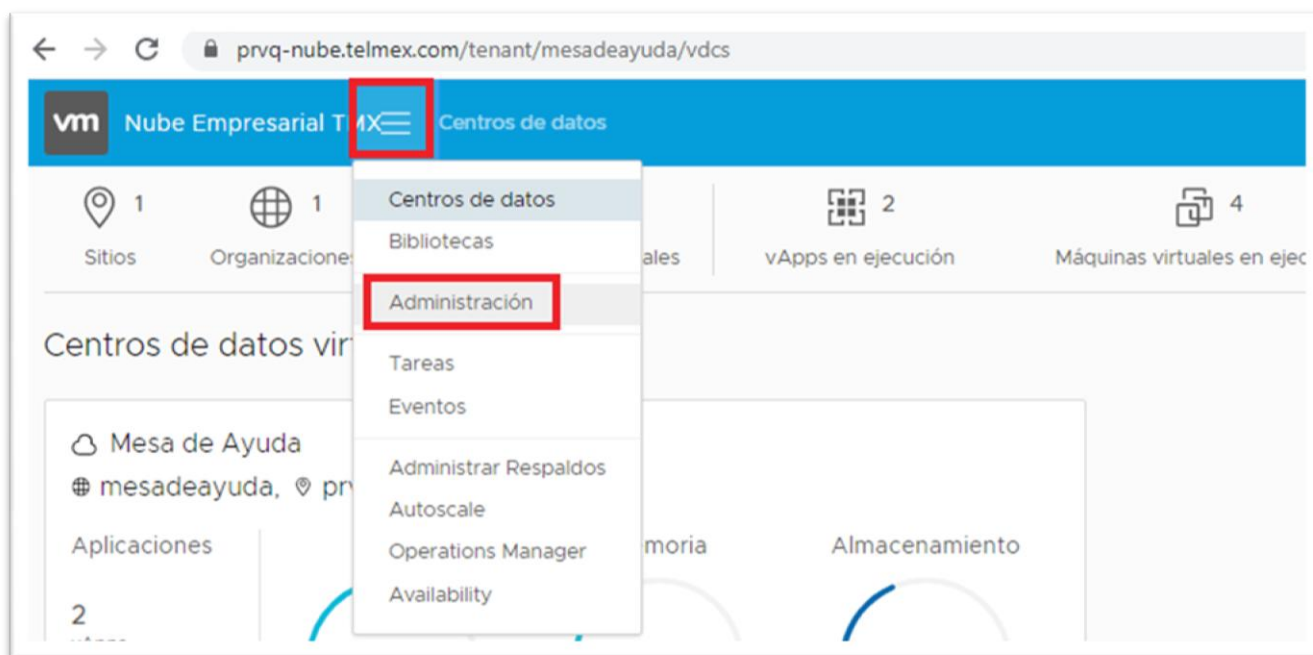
prvq-nube.telmex.com/tenant/mesadeayuda/vdcs

vm Nube Empresarial TMX Centros de datos

1 Sitios
1 Organizaciones
ales
2 vApps en ejecución
4 Máquinas virtuales en ejec

Centros de datos
Bibliotecas
Administración
Tareas
Eventos
Administrar Respaldos
Autoscale
Operations Manager
Availability

Centros de datos vir

Mesa de Ayuda
mesadeayuda, prv

Aplicaciones
2
moria
Almacenamiento